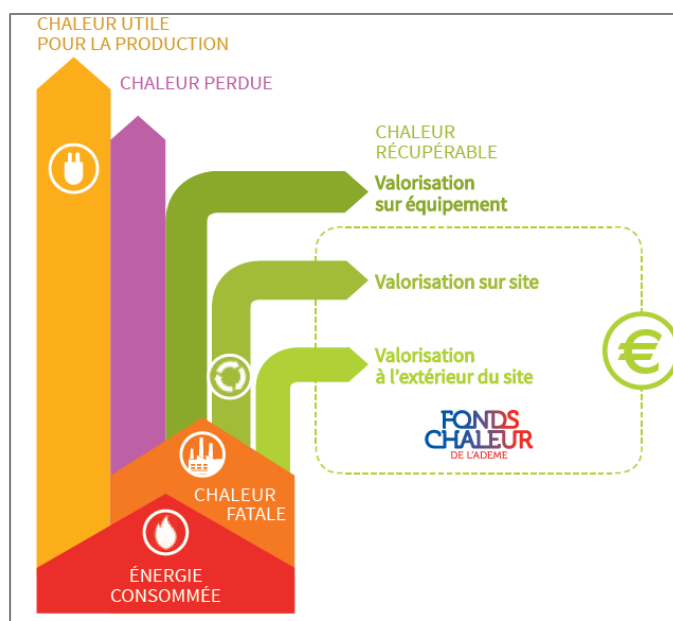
CHALEUR UTILE
POUR LA PRODUCTION

CHALEUR PERDUE

CHALEUR
RÉCUPÉRABLE

Valorisation
sur équipement

Valorisation sur site

Valorisation
à l'extérieur du site

FONDS
CHALEUR
DE L'ADEME

€

CHALEUR
FATALE

ÉNERGIE
CONSOMMÉE